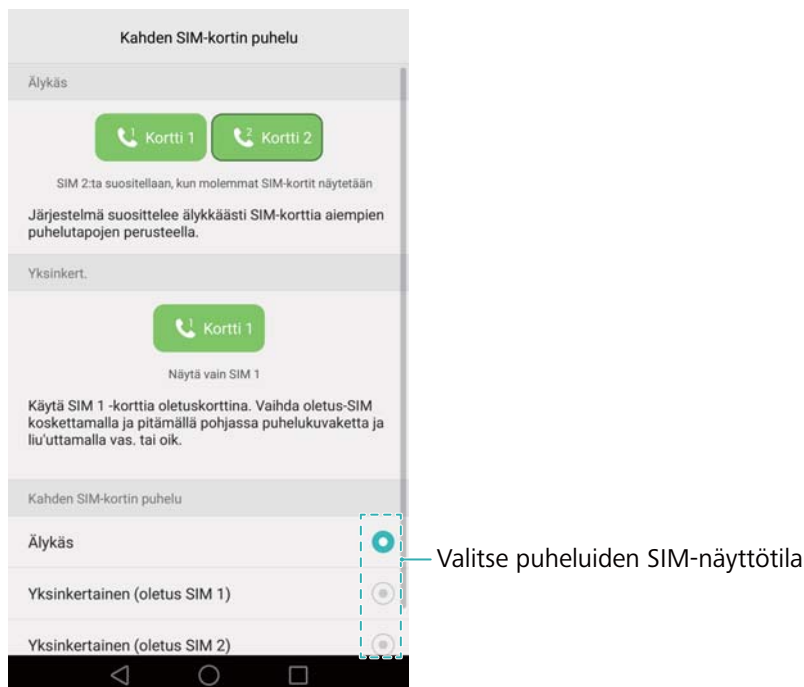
Kahden SIM-kortin puhelu

Älykäs

Kortti 1

Kortti 2

SIM 2:ta suositellaan, kun molemmat SIM-kortit näytetään

Järjestelmä suosittelee älykkäästi SIM-korttia aiempien puhelutapojen perusteella.

Yksinkert.

Kortti 1

Näytä vain SIM 1

Käytä SIM 1 -korttia oletuskorttina. Vaihda oletus-SIM koskettamalla ja pitämällä pohjassa puhelukuvaketta ja liu'uttamalla vas. tai oik.

Kahden SIM-kortin puhelu

Älykäs

Yksinkertainen (oletus SIM 1)

Yksinkertainen (oletus SIM 2)

Valitse puheluiden SIM-näyttötila